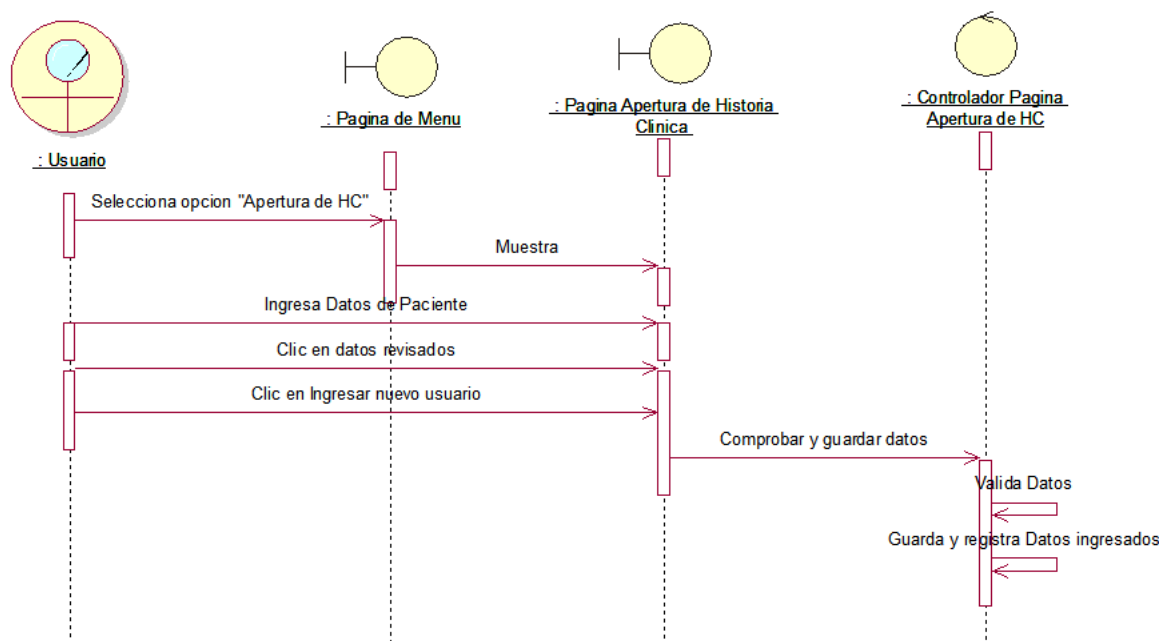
: Usuario

: Pagina de Menu

: Pagina Apertura de Historia Clinica

: Controlador Pagina Apertura de HC

Selecciona opcion "Apertura de HC"

Muestra

Ingresa Datos de Paciente

Clic en datos revisados

Clic en Ingresar nuevo usuario

Comprobar y guardar datos

Valida Datos

Guarda y registra Datos ingresados